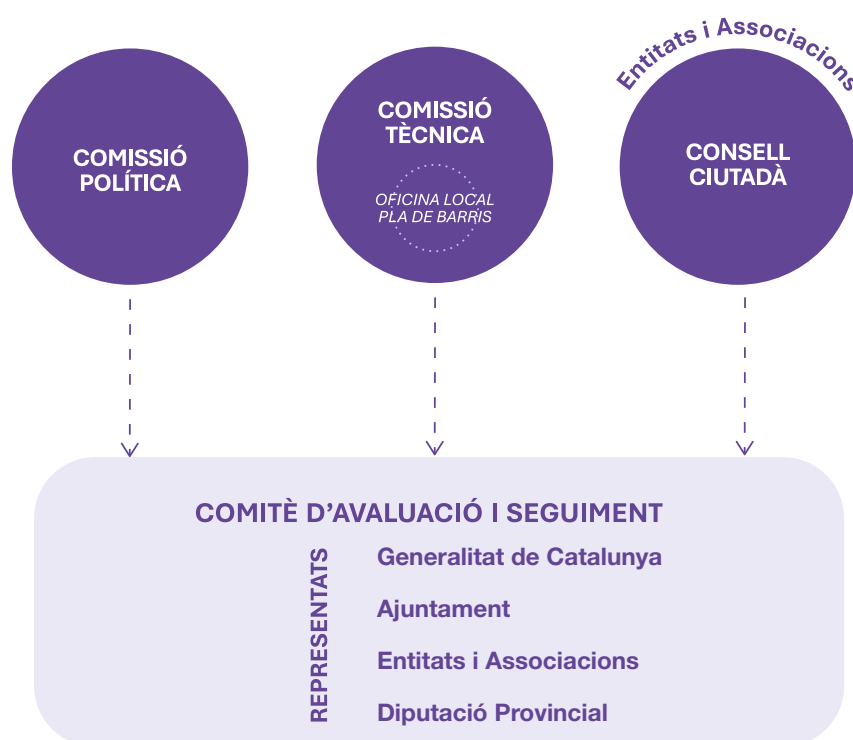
Entitats i Associacions

COMISSIÓ POLÍTICA

COMISSIÓ TÈCNICA

OFICINA LOCAL PLA DE BARRIS

CONSELL CIUTADÀ

COMITÈ D'AVALUACIÓ I SEGUIMENT

REPRESENTATS

Generalitat de Catalunya

Ajuntament

Entitats i Associacions

Diputació Provincial